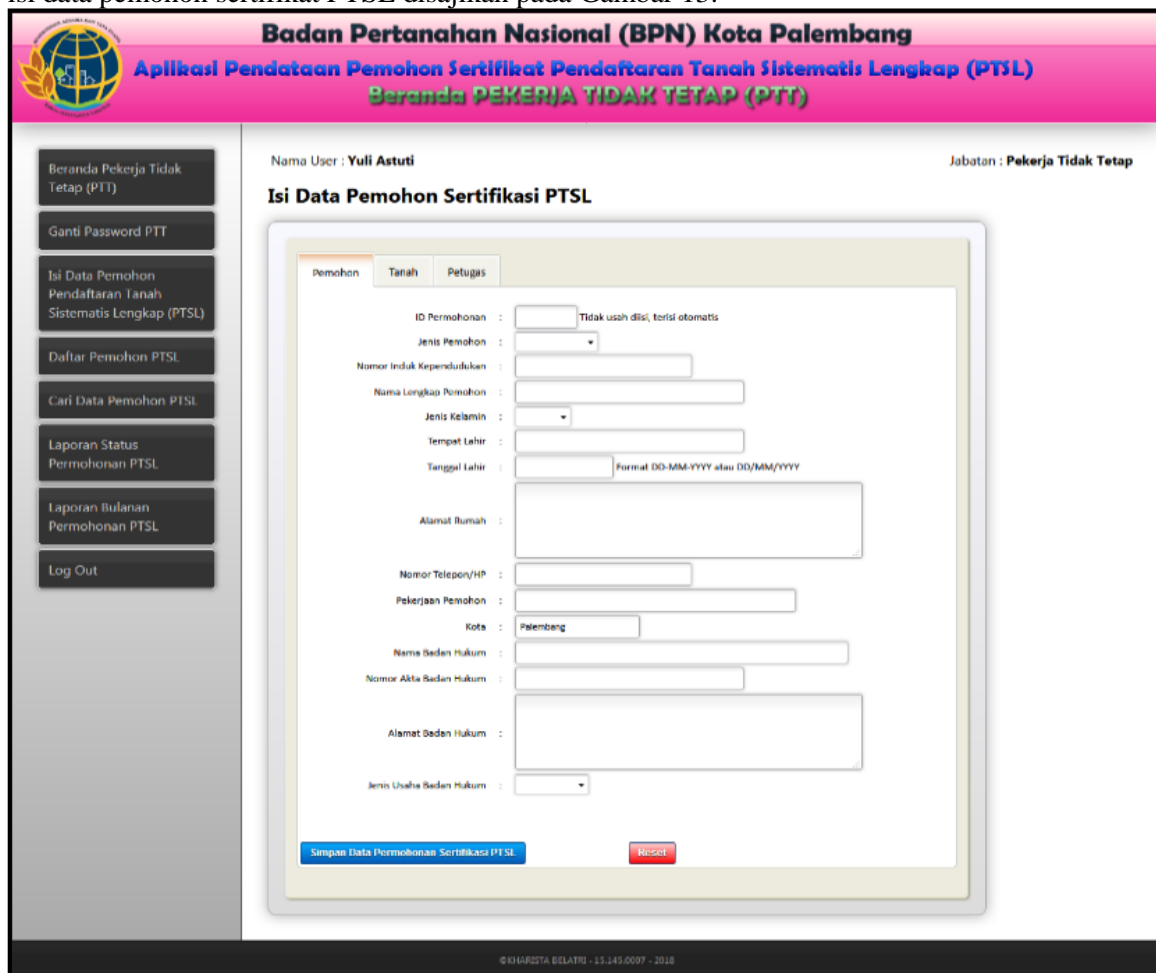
isi data pemohon sertifikat PTSL disajikan pada Gambar 13.

Badan Pertanahan Nasional (BPN) Kota Palembang

Aplikasi Pendataan Pemohon Sertifikat Pendaftaran Tanah Sistematis Lengkap (PTSL)

Beranda PEKERJA TIDAK TETAP (PTT)

Beranda Pekerja Tidak Tetap (PTT)

Ganti Password PTT

Isi Data Pemohon Pendaftaran Tanah Sistematis Lengkap (PTSL)

Daftar Pemohon PTSL

Cari Data Pemohon PTSL

Laporan Status Permohonan PTSL

Laporan Bulanan Permohonan PTSL

Log Out

Nama User : Yuli Astuti

Jabatan : Pekerja Tidak Tetap

Isi Data Pemohon Sertifikasi PTSL

Pemohon Tanah Petugas

ID Permohonan : Tidak usah diisi, terisi otomatis

Jenis Pemohon :

Nomor Induk Kependudukan :

Nama Lengkap Pemohon :

Jenis Kelamin :

Tempat Lahir :

Tanggal Lahir : Format DD-MM-YYYY atau DD/MM/YYYY

Alamat Rumah :

Nomor Telepon/HP :

Pekerjaan Pemohon :

Kota : Palembang

Nama Badan Hukum :

Nomor Akta Badan Hukum :

Alamat Badan Hukum :

Jenis Usaha Badan Hukum :

Simpan Data Permohonan Sertifikasi PTSL

Reset

©KHARISTA BELATRI - 15.145.0007 - 2018